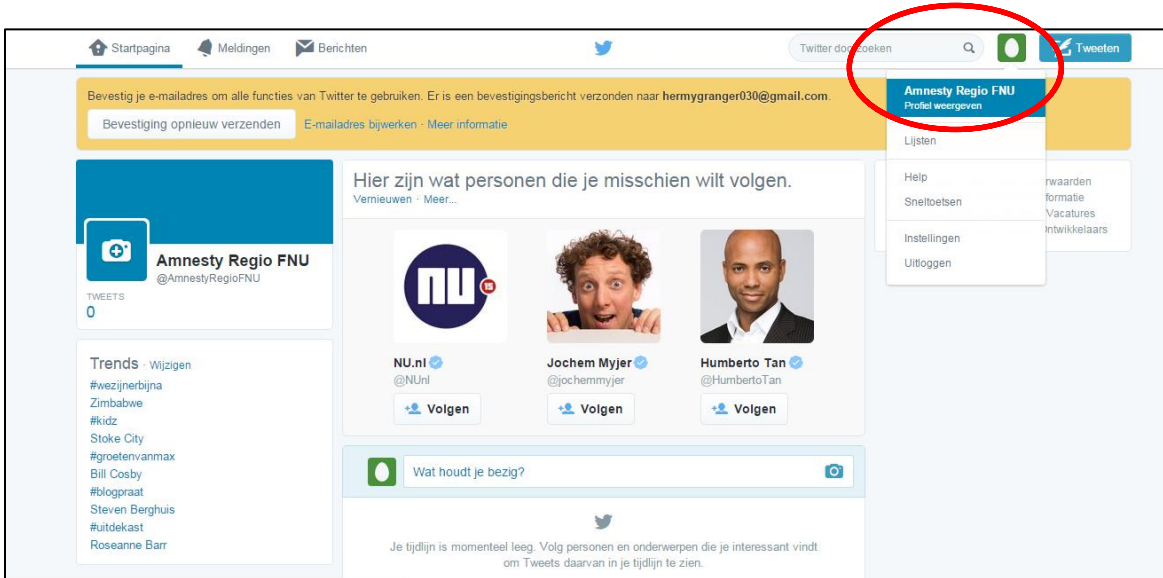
Startpagina Meldingen Berichten

Twitter doorzoeken

Tweeten

Bevestig je e-mailadres om alle functies van Twitter te gebruiken. Er is een bevestigingsbericht verzonden naar hermygranger030@gmail.com.

Bevestiging opnieuw verzenden

E-mailadres bijwerken · Meer informatie

Amnesty Regio FNU
Profiel weergeven

Lijsten

Help

Sneltoetsen

Instellingen

Uitloggen

rwaarden
formatie
Vacatures
ntwikkelaars

Amnesty Regio FNU
@AmnestyRegioFNU

TWEETS
0

Hier zijn wat personen die je misschien wilt volgen.
Vernieuwen · Meer...

NU.nl
@NUnl
Volgen

Jochem Myjer
@jochemmyjer
Volgen

Humberto Tan
@HumbertoTan
Volgen

Trends · Wijzigen
#wezijnerbijna
Zimbabwe
#kidz
Stoke City
#groetenvanmax
Bill Cosby
#blogpraat
Steven Berghuis
#uitdekast
Roseanne Barr

Wat houdt je bezig?

Je tijdlijn is momenteel leeg. Volg personen en onderwerpen die je interessant vindt om Tweets daarvan in je tijdlijn te zien.